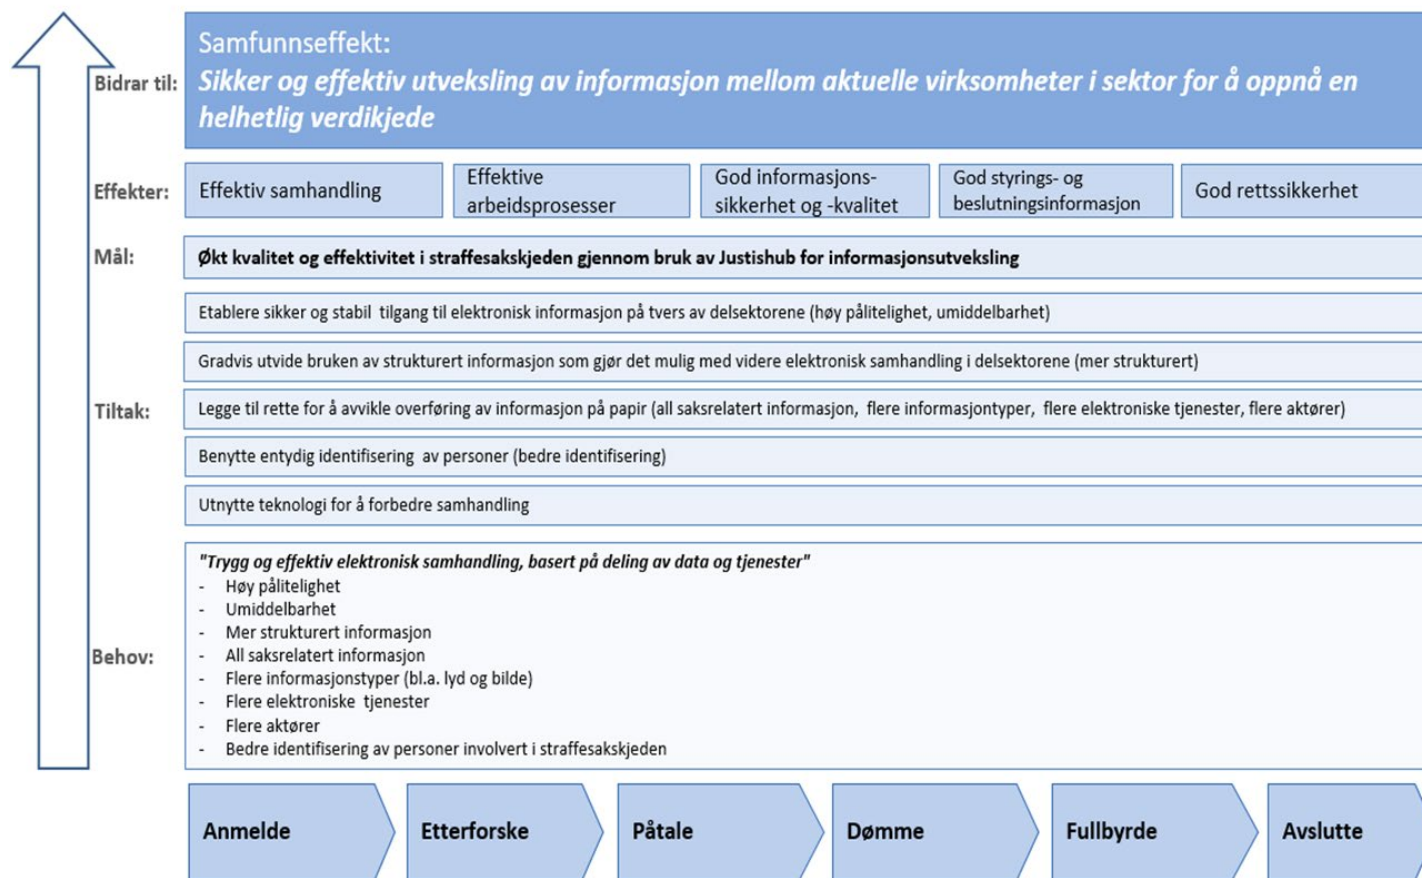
Bidrar til:

Samfunnseffekt:
Sikker og effektiv utveksling av informasjon mellom aktuelle virksomheter i sektor for å oppnå en helhetlig verdikjede

Effekter:

Effektiv samhandling

Effektive arbeidsprosesser

God informasjons-sikkerhet og -kvalitet

God styrings- og beslutningsinformasjon

God rettssikkerhet

Mål:

Økt kvalitet og effektivitet i straffesakskjeden gjennom bruk av Justishub for informasjonsutveksling

Tiltak:

Etablere sikker og stabil tilgang til elektronisk informasjon på tvers av delsektorene (høy pålitelighet, umiddelbarhet)

Gradvis utvide bruken av strukturert informasjon som gjør det mulig med videre elektronisk samhandling i delsektorene (mer strukturert)

Legge til rette for å avvikle overføring av informasjon på papir (all saksrelatert informasjon, flere informasjontyper, flere elektroniske tjenester, flere aktører)

Benytte entydig identifisering av personer (bedre identifisering)

Utnytte teknologi for å forbedre samhandling

Behov:

"Trygg og effektiv elektronisk samhandling, basert på deling av data og tjenester"
- Høy pålitelighet
- Umiddelbarhet
- Mer strukturert informasjon
- All saksrelatert informasjon
- Flere informasjonstyper (bl.a. lyd og bilde)
- Flere elektroniske tjenester
- Flere aktører
- Bedre identifisering av personer involvert i straffesakskjeden

Anmelde

Etterforske

Påtale

Dømme

Fullbyrde

Avslutte